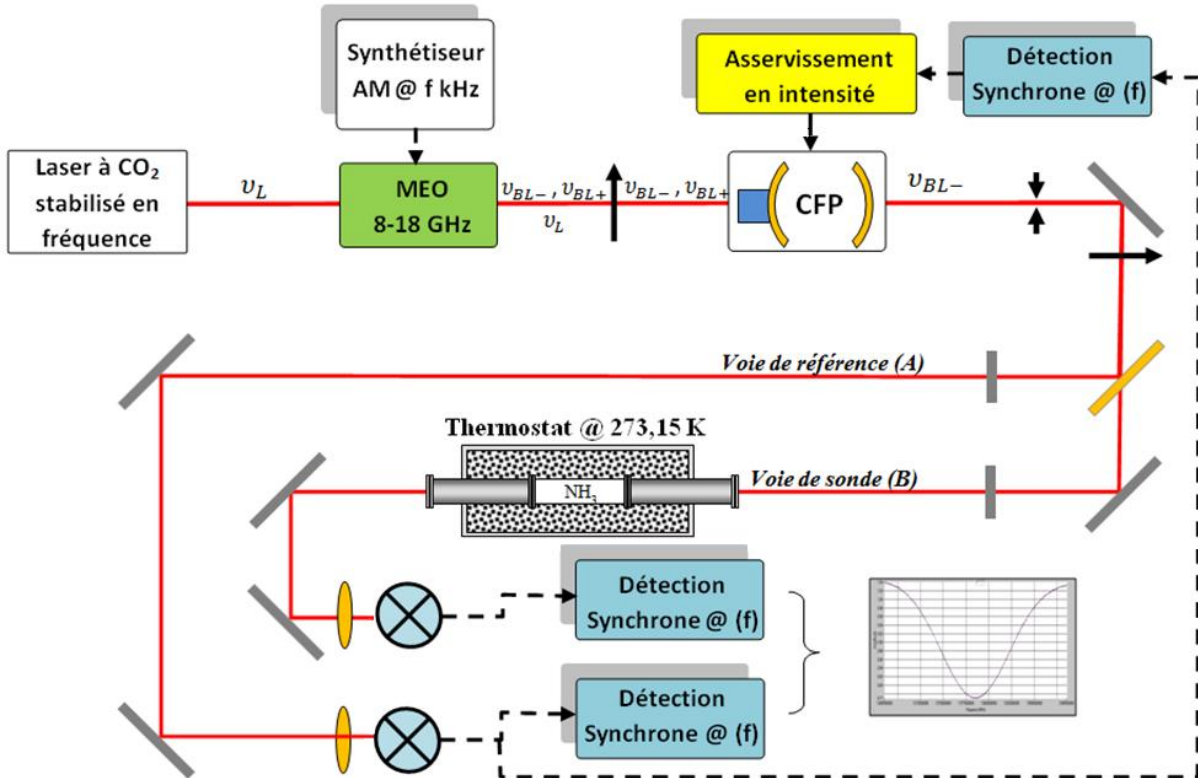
Synthétiseur AM @ f kHz

Asservissement en intensité

Détection Synchrone @ (f)

Laser à $CO_2$ stabilisé en fréquence

$\upsilon_L$

MEO 8-18 GHz

$\upsilon_{BL-}$ , $\upsilon_{BL+}$

$\upsilon_L$

$\upsilon_{BL-}$ , $\upsilon_{BL+}$

CFP

$\upsilon_{BL-}$

Voie de référence (A)

Thermostat @ 273,15 K

$NH_3$

Voie de sonde (B)

Détection Synchrone @ (f)

Détection Synchrone @ (f)